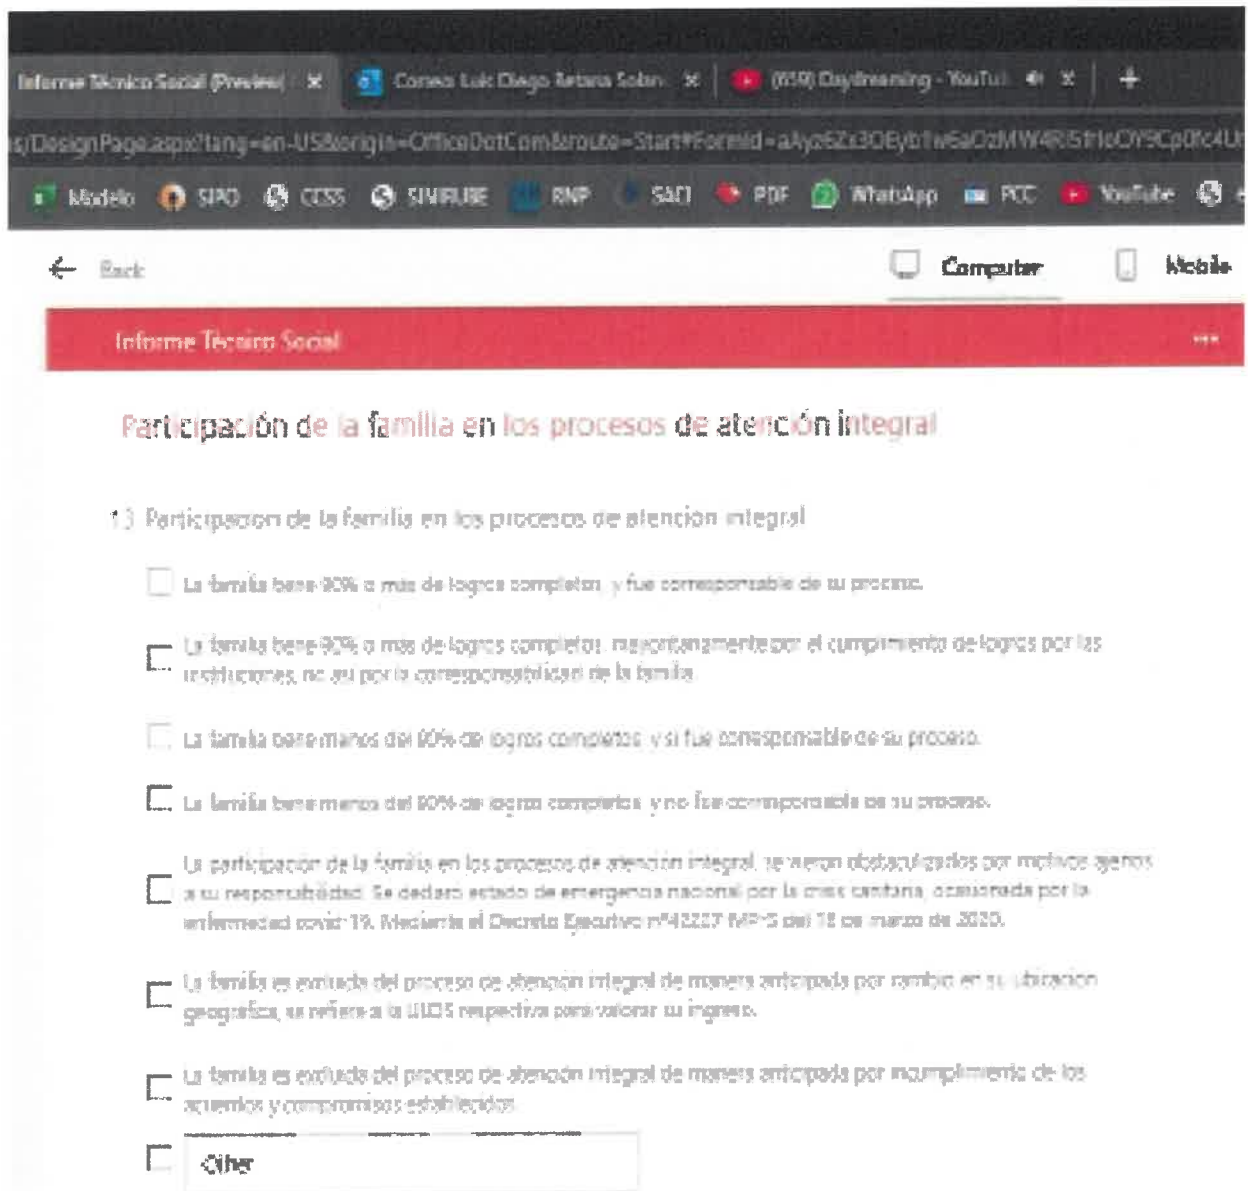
Informe Técnico Social (Preview) ×
Correo Luis Diego Arbara Solan ×
(959) Daydreaming - YouTu ×
+

s/DesignPage.aspx?lang=en-US&origin=OfficeDotCom&route=Start#FormId=aAyz6Zz3OEyb1w6aOzMW4R5tHoOY9Cp0fc4U

Modelo SIPO CCSS SINIRUBE RNP SACI PDF WhatsApp PCC YouTube

← Back
Computer
Mobile

Informe Técnico Social
...

Participación de la familia en los procesos de atención integral

1.) Participacion de la familia en los procesos de atención integral

La familia tiene 90% o más de logros completos, y fue corresponsable de su proceso.

La familia tiene 90% o mas de logros completos, mayoritariamente por el cumplimiento de logros por las instituciones, no así por la corresponsabilidad de la familia.

La familia tiene menos del 90% de logros completos, y si fue corresponsable de su proceso.

La familia tiene menos del 90% de logros completos, y no fue corresponsable de su proceso.

La participación de la familia en los procesos de atención integral, se vieron obstaculizados por motivos ajenos a su responsabilidad. Se declaró estado de emergencia nacional por la crisis sanitaria, ocasionada por la enfermedad covid-19. Mediante el Decreto Ejecutivo nº42227 MP-S del 16 de marzo de 2020.

La familia es excluida del proceso de atención integral de manera anticipada por cambio en su ubicación geográfica, se refiere a la ULDS respectiva para valorar su ingreso.

La familia es excluida del proceso de atención integral de manera anticipada por incumplimiento de los acuerdos y compromisos establecidos.

Other